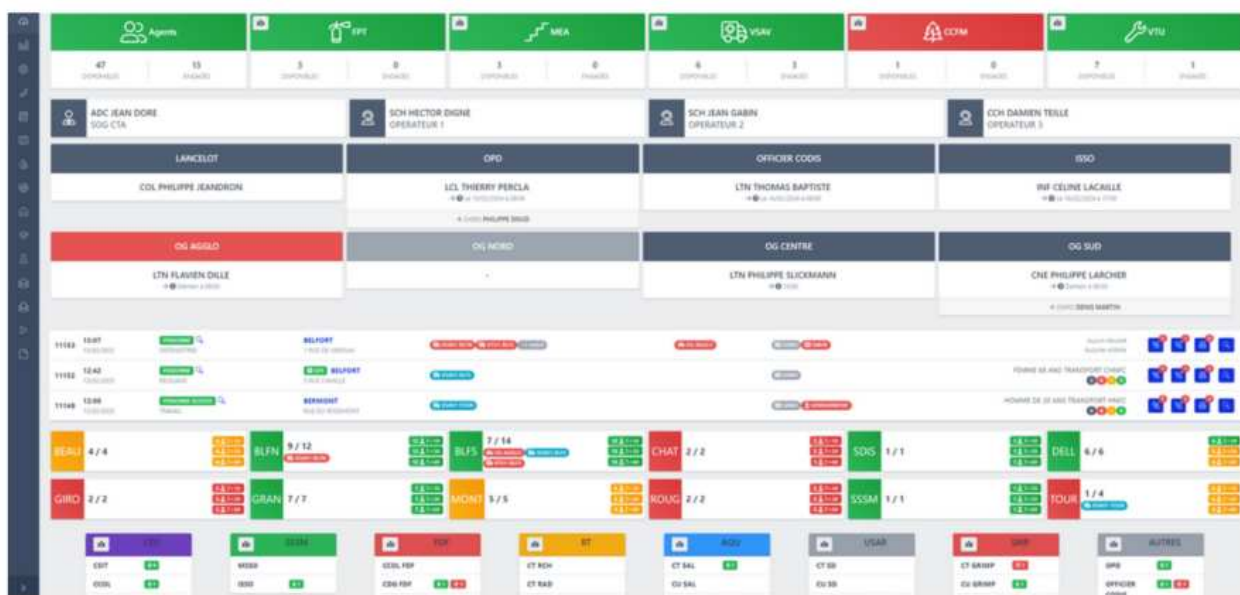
Agents
47 DISPONIBLES
15 ENGAGÉS

FPT
3 DISPONIBLES
0 ENGAGÉS

MEA
3 DISPONIBLES
0 ENGAGÉS

VSAV
6 DISPONIBLES
3 ENGAGÉS

CCFM
1 DISPONIBLES
0 ENGAGÉS

VTU
7 DISPONIBLES
1 ENGAGÉS

ADC JEAN DORE
SOG CTA

SCH HECTOR DIGNE
OPERATEUR 1

SCH JEAN GABIN
OPERATEUR 2

CCH DAMIEN TEILLE
OPERATEUR 3

LANCELOT
COL PHILIPPE JEANDRON

OPD
LCL THIERRY PERCLA
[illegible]
PHILIPPE DIGUE

OFFICIER CODIS
LTN THOMAS BAPTISTE
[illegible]

ISSO
INF CELINE LACAILLE
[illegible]

OG AGGLO
LTN FLAVIEN DILLE
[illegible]

OG NORD
-

OG CENTRE
LTN PHILIPPE SLICKMANN
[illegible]

OG SUD
CNE PHILIPPE LARCHER
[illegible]
DENIS MARTIN

11153 13:07 BELFORT
11152 12:42 BELFORT
11149 12:06 BERMONT

FEMME DE 60 ANS TRANSPORT CHMC
HOMME DE 20 ANS TRANSPORT HNFC

BEAU 4 / 4
BLFN 9 / 12
BLFS 7 / 14
CHAT 2 / 2
SDIS 1 / 1
DELL 6 / 6
GIRO 2 / 2
GRAN 7 / 7
MONT 5 / 5
ROUG 2 / 2
SSSM 1 / 1
TOUR 1 / 4

CTI
CDIT
CCOL

SSSM
MSSO
ISSO

FDF
CCOL FDF
CDG FDF

RT
CT RCH
CT RAD

AQU
CT SAL
CU SAL

USAR
CT SD
CU SD

GRIMP
CT GRIMP
CU GRIMP

AUTRES
OPD
OFFICIER CODIS